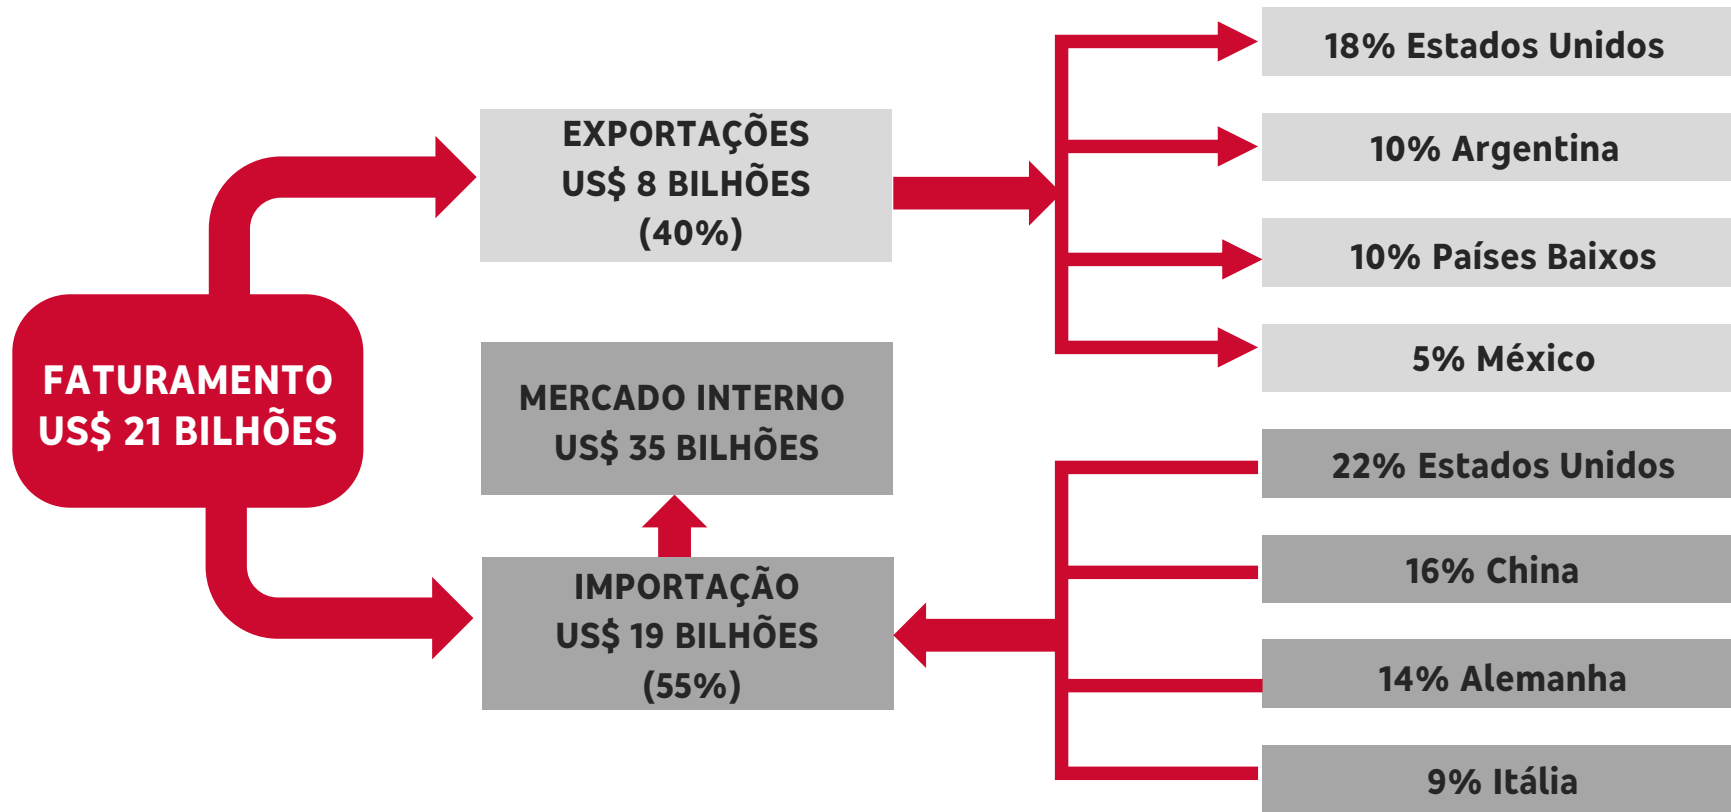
FATURAMENTO
US$ 21 BILHÕES

EXPORTAÇÕES
US$ 8 BILHÕES
(40%)

MERCADO INTERNO
US$ 35 BILHÕES

IMPORTAÇÃO
US$ 19 BILHÕES
(55%)

18% Estados Unidos

10% Argentina

10% Países Baixos

5% México

22% Estados Unidos

16% China

14% Alemanha

9% Itália